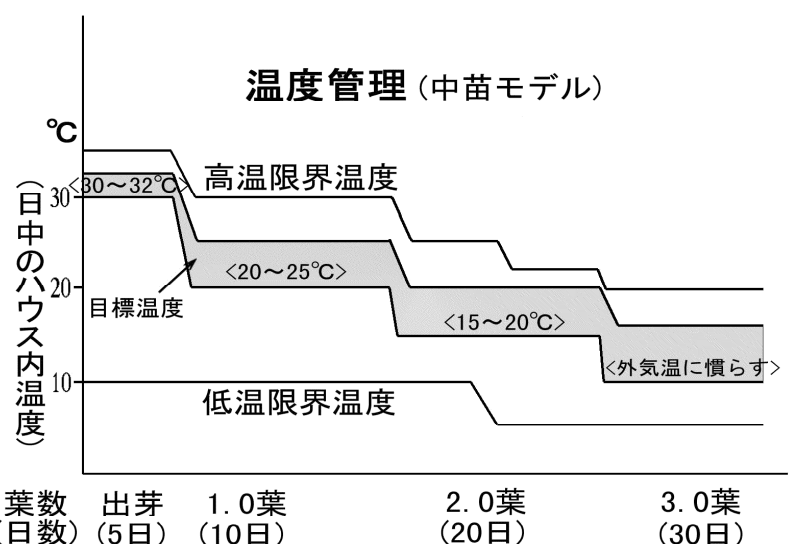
温度管理（中苗モデル）

℃

（日中のハウス内温度）

30
20
10

高温限界温度

<30～32℃>

<20～25℃>

目標温度

<15～20℃>

<外気温に慣らす>

低温限界温度

葉数 （日数）
出芽 （5日）
1.0葉 （10日）
2.0葉 （20日）
3.0葉 （30日）